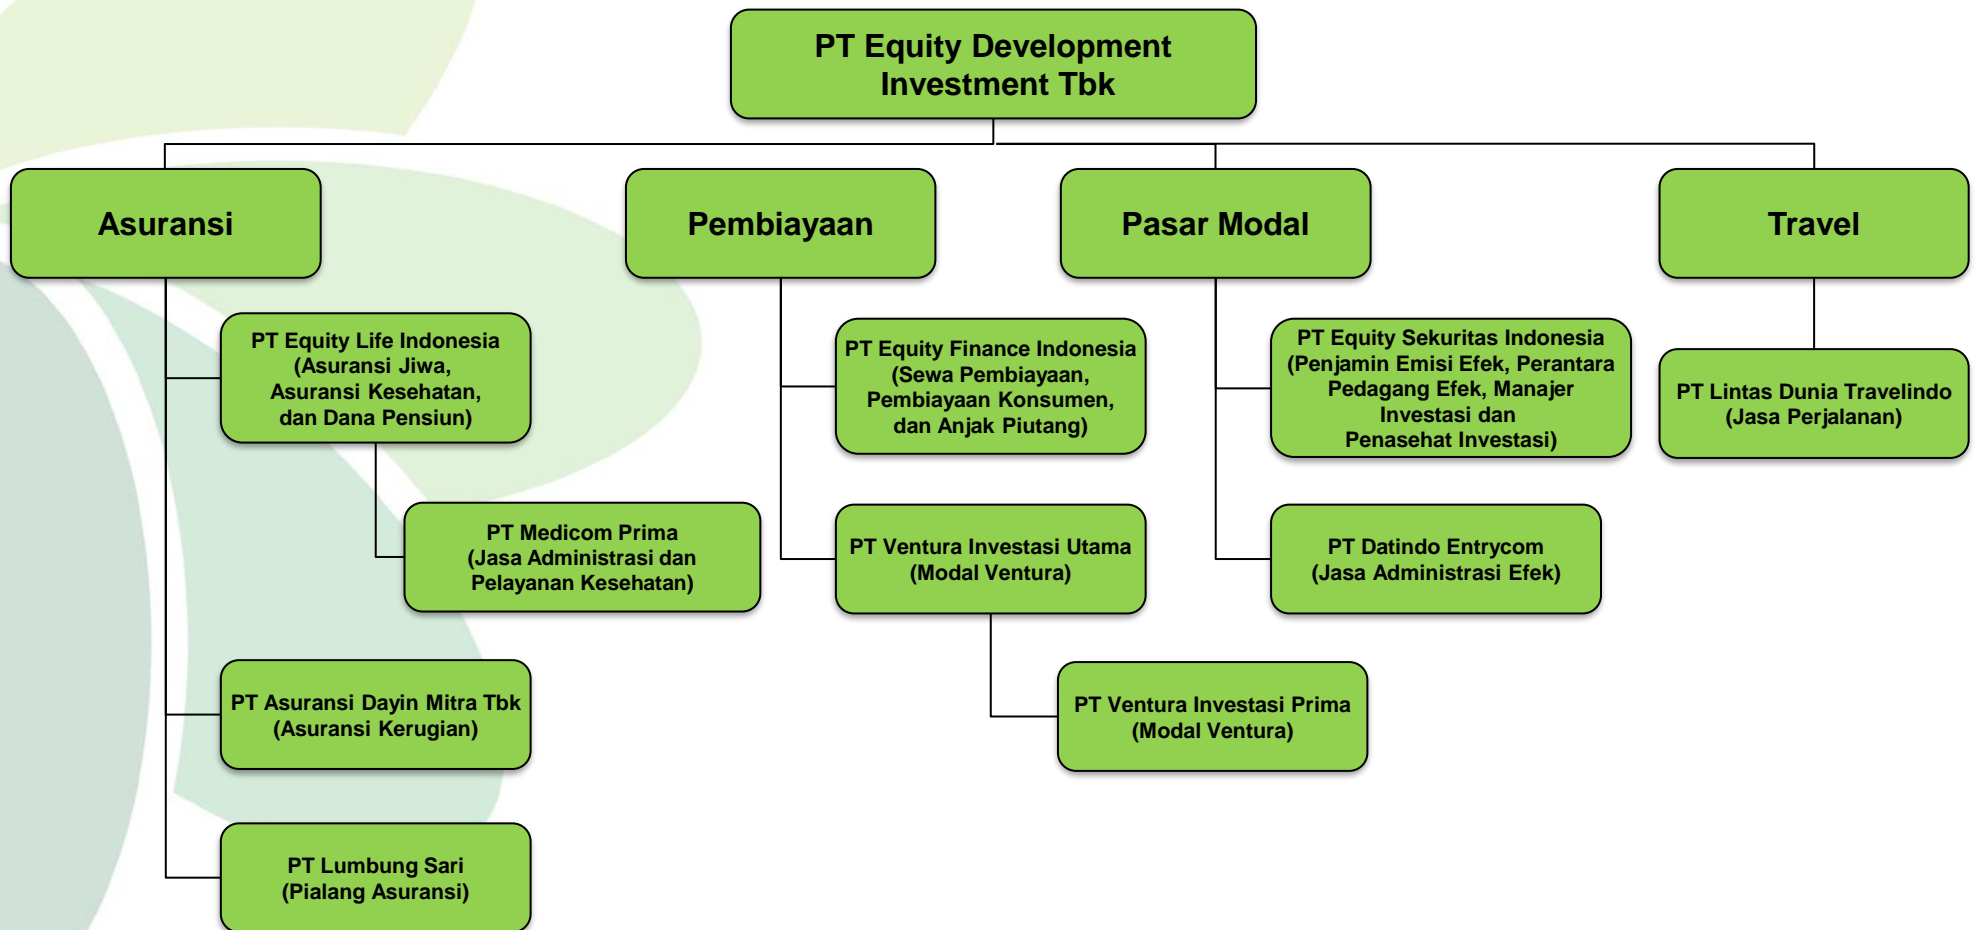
PT Equity Development Investment Tbk

Asuransi

Pembiayaan

Pasar Modal

Travel

PT Equity Life Indonesia (Asuransi Jiwa, Asuransi Kesehatan, dan Dana Pensiun)

PT Medicom Prima (Jasa Administrasi dan Pelayanan Kesehatan)

PT Asuransi Dayin Mitra Tbk (Asuransi Kerugian)

PT Lumbung Sari (Pialang Asuransi)

PT Equity Finance Indonesia (Sewa Pembiayaan, Pembiayaan Konsumen, dan Anjak Piutang)

PT Ventura Investasi Utama (Modal Ventura)

PT Ventura Investasi Prima (Modal Ventura)

PT Equity Sekuritas Indonesia (Penjamin Emisi Efek, Perantara Pedagang Efek, Manajer Investasi dan Penasehat Investasi)

PT Datindo Entrycom (Jasa Administrasi Efek)

PT Lintas Dunia Travelindo (Jasa Perjalanan)